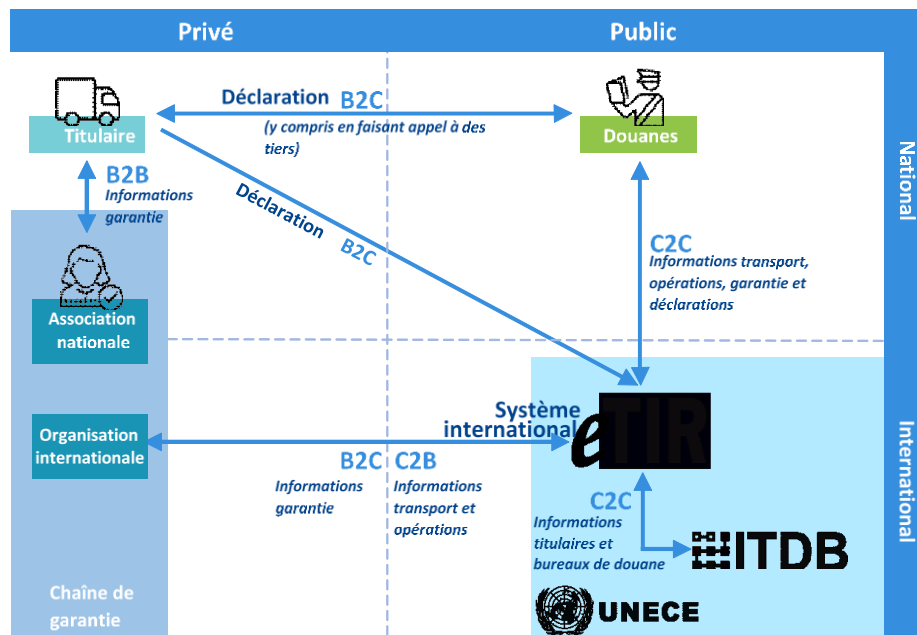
Privé

Public

National

International

Titulaire

Déclaration B2C
(y compris en faisant appel à des tiers)

Douanes

B2B
Informations garantie

Déclaration B2C

C2C
Informations transport, opérations, garantie et déclarations

Association nationale

Système international eTIR

Organisation internationale

B2C
Informations garantie

C2B
Informations transport et opérations

C2C
Informations titulaires et bureaux de douane

ITDB

UNECE

Chaîne de garantie